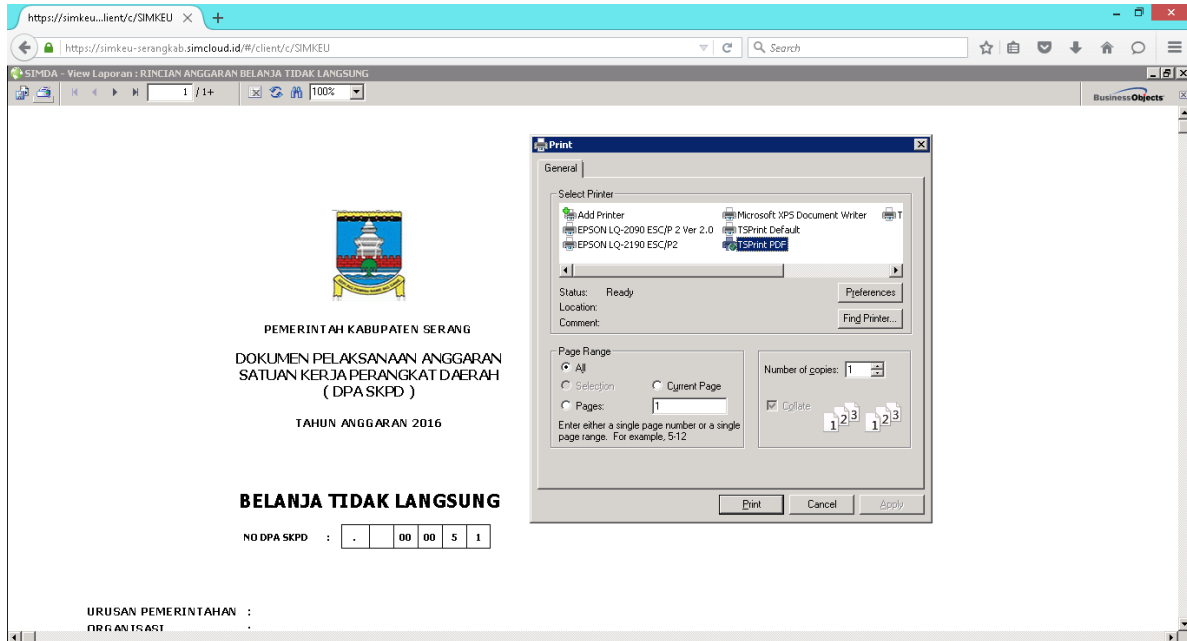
https://simkeu...lient/c/SIMKEU ×

https://simkeu-serangkab.simcloud.id/#/client/c/SIMKEU

Search

SIMDA - View Laporan : RINCIAN ANGGARAN BELANJA TIDAK LANGSUNG

1 / 1+

100%

BusinessObjects

PEMERINTAH KABUPATEN SERANG

DOKUMEN PELAKSANAAN ANGGARAN SATUAN KERJA PERANGKAT DAERAH ( DPA SKPD )

TAHUN ANGGARAN 2016

BELANJA TIDAK LANGSUNG

NO DPA SKPD :

| . | | 00 | 00 | 5 | 1 |
|---|---|---|---|---|---|

URUSAN PEMERINTAHAN :

ORGANISASI :

Print

General

Select Printer

Add Printer

EPSON LQ-2090 ESC/P 2 Ver 2.0

EPSON LQ-2190 ESC/P2

Microsoft XPS Document Writer

TSPrint Default

TSPrint PDF

Status: Ready

Location:

Comment:

Preferences

Find Printer...

Page Range

All

Selection

Current Page

Pages: 1

Enter either a single page number or a single page range. For example, 5-12

Number of copies: 1

Collate

1 2 3 1 2 3

Print

Cancel

Apply